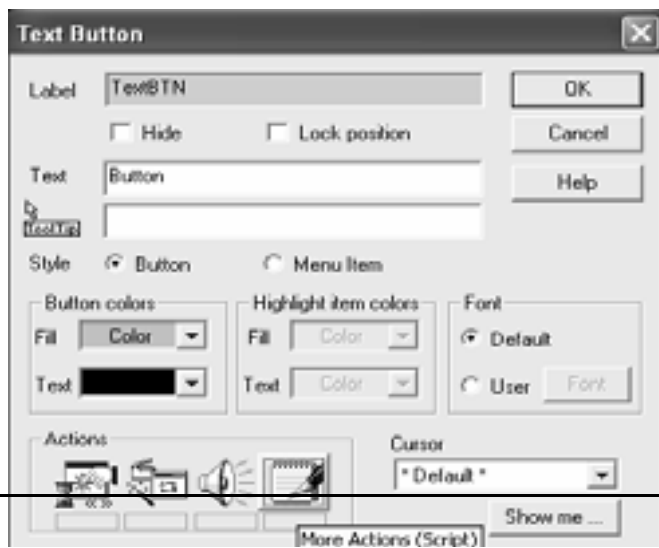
Text Button

Label TextBTN

OK

Hide

Lock position

Cancel

Text Button

Help

TextTip

Style Button Menu Item

Button colors

Fill Color

Text

Highlight item colors

Fill Color

Text Color

Font

Default

User Font

Actions

Cursor

* Default *

Show me ...

More Actions (Script)